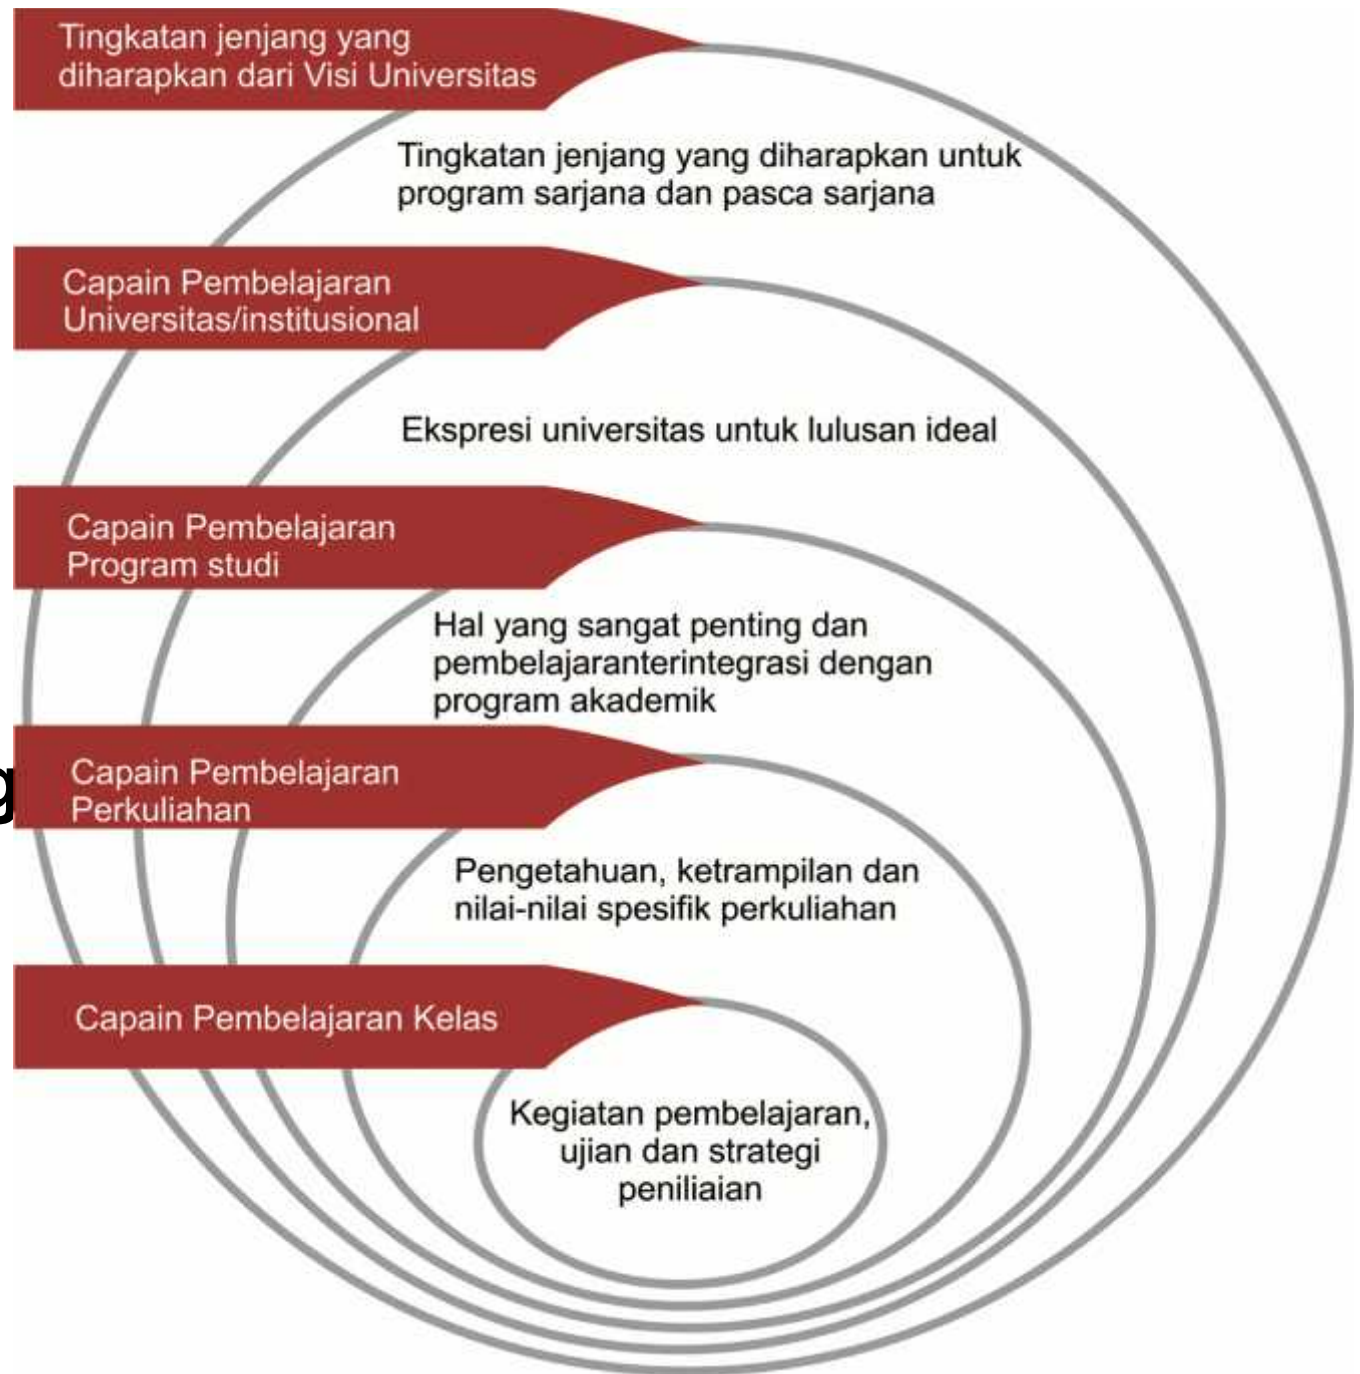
Tingkatan jenjang yang diharapkan dari Visi Universitas

Tingkatan jenjang yang diharapkan untuk program sarjana dan pasca sarjana

Capain Pembelajaran Universitas/institusional

Ekspresi universitas untuk lulusan ideal

Capain Pembelajaran Program studi

Hal yang sangat penting dan pembelajaranterintegrasi dengan program akademik

g

Capain Pembelajaran Perkuliahan

Pengetahuan, ketrampilan dan nilai-nilai spesifik perkuliahan

Capain Pembelajaran Kelas

Kegiatan pembelajaran, ujian dan strategi peniliaian